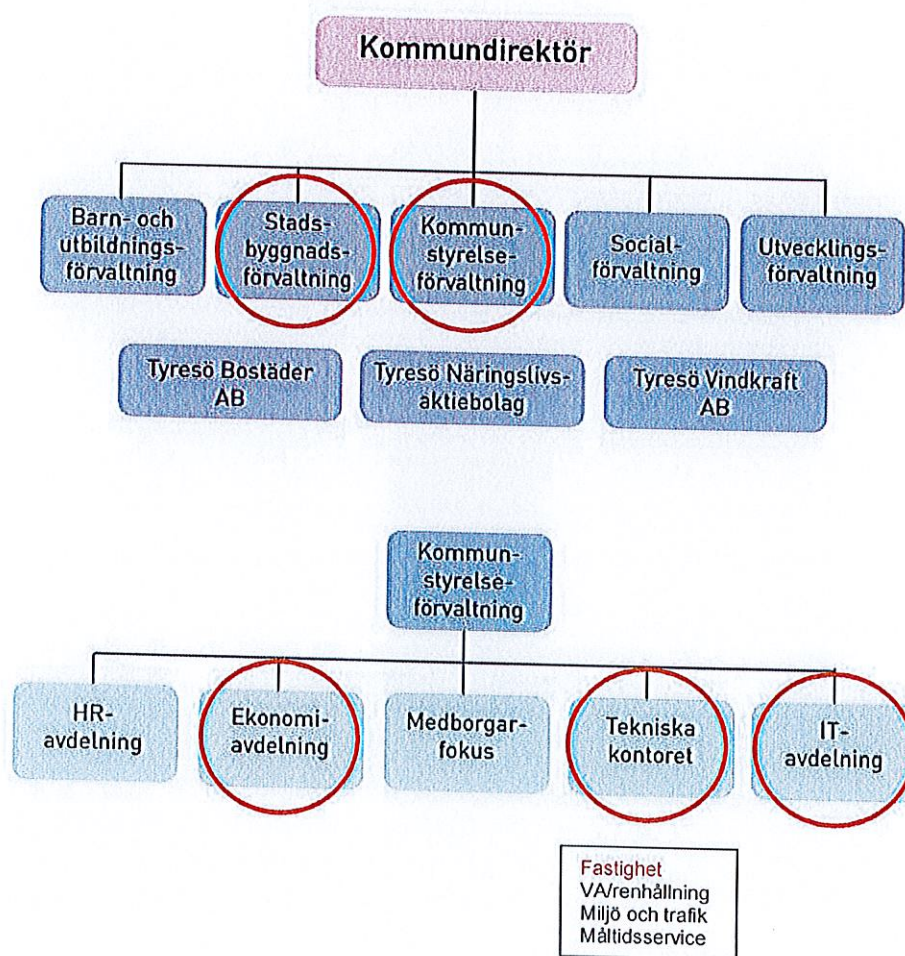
Kommundirektör

Barn- och utbildningsförvaltning

Stadsbyggnadsförvaltning

Kommunstyrelseförvaltning

Socialförvaltning

Utvecklingsförvaltning

Tyresö Bostäder AB

Tyresö Näringslivsaktiebolag

Tyresö Vindkraft AB

Kommunstyrelseförvaltning

HR-avdelning

Ekonomiavdelning

Medborgarfokus

Tekniska kontoret

IT-avdelning

Fastighet
VA/renhållning
Miljö och trafik
Måltidsservice